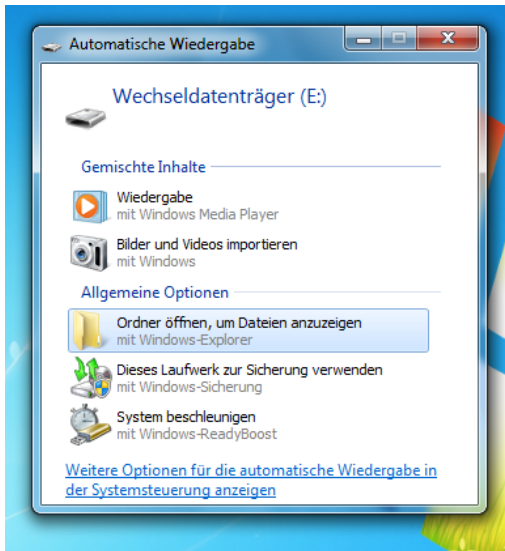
Automatische Wiedergabe

Wechseldatenträger (E:)

Gemischte Inhalte

Wiedergabe
mit Windows Media Player

Bilder und Videos importieren
mit Windows

Allgemeine Optionen

Ordner öffnen, um Dateien anzuzeigen
mit Windows-Explorer

Dieses Laufwerk zur Sicherung verwenden
mit Windows-Sicherung

System beschleunigen
mit Windows-ReadyBoost

Weitere Optionen für die automatische Wiedergabe in der Systemsteuerung anzeigen